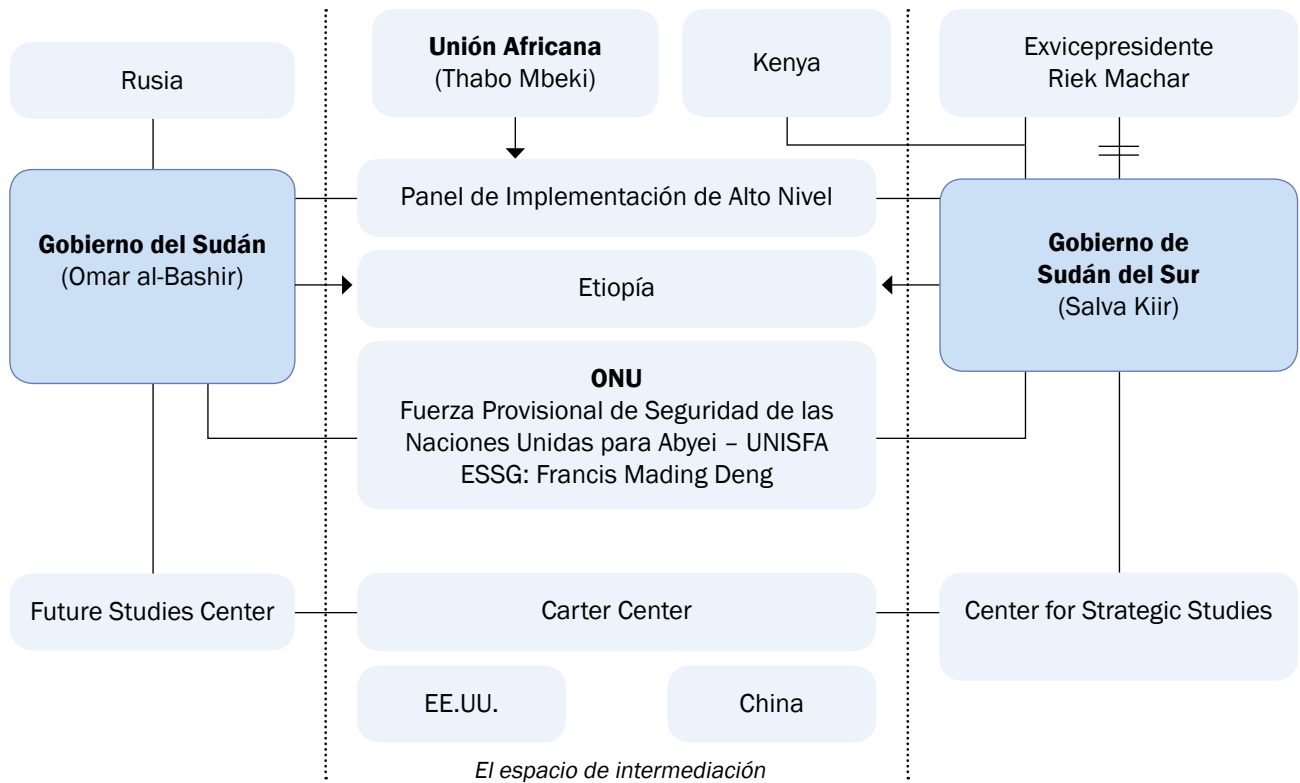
Rusia

Unión Africana
(Thabo Mbeki)

Kenya

Exvicepresidente
Riek Machar

Gobierno del Sudán
(Omar al-Bashir)

Panel de Implementación de Alto Nivel

Etiopía

Gobierno de
Sudán del Sur
(Salva Kiir)

ONU
Fuerza Provisional de Seguridad de las Naciones Unidas para Abyei – UNISFA
ESSG: Francis Mading Deng

Future Studies Center

Carter Center

Center for Strategic Studies

EE.UU.

China

El espacio de intermediación